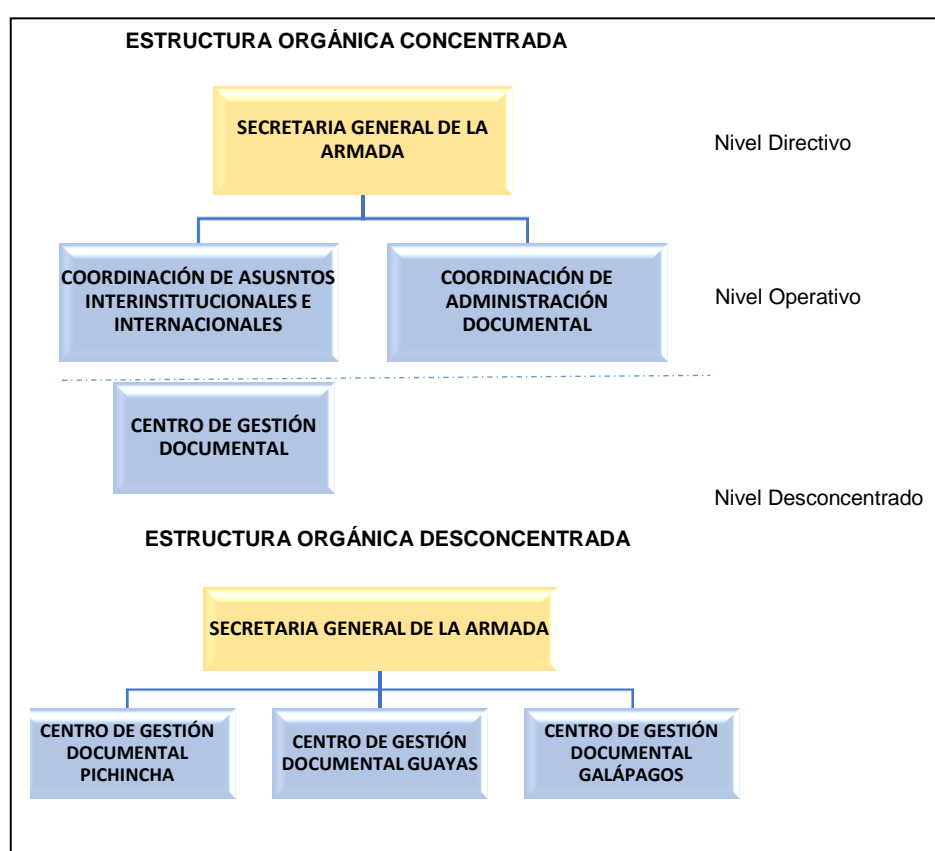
ESTRUCTURA ORGÁNICA CONCENTRADA

SECRETARIA GENERAL DE LA ARMADA

Nivel Directivo

COORDINACIÓN DE ASUSNTOS INTERINSTITUCIONALES E INTERNACIONALES

COORDINACIÓN DE ADMINISTRACIÓN DOCUMENTAL

Nivel Operativo

CENTRO DE GESTIÓN DOCUMENTAL

Nivel Desconcentrado

ESTRUCTURA ORGÁNICA DESCONCENTRADA

SECRETARIA GENERAL DE LA ARMADA

CENTRO DE GESTIÓN DOCUMENTAL PICHINCHA

CENTRO DE GESTIÓN DOCUMENTAL GUAYAS

CENTRO DE GESTIÓN DOCUMENTAL GALÁPAGOS